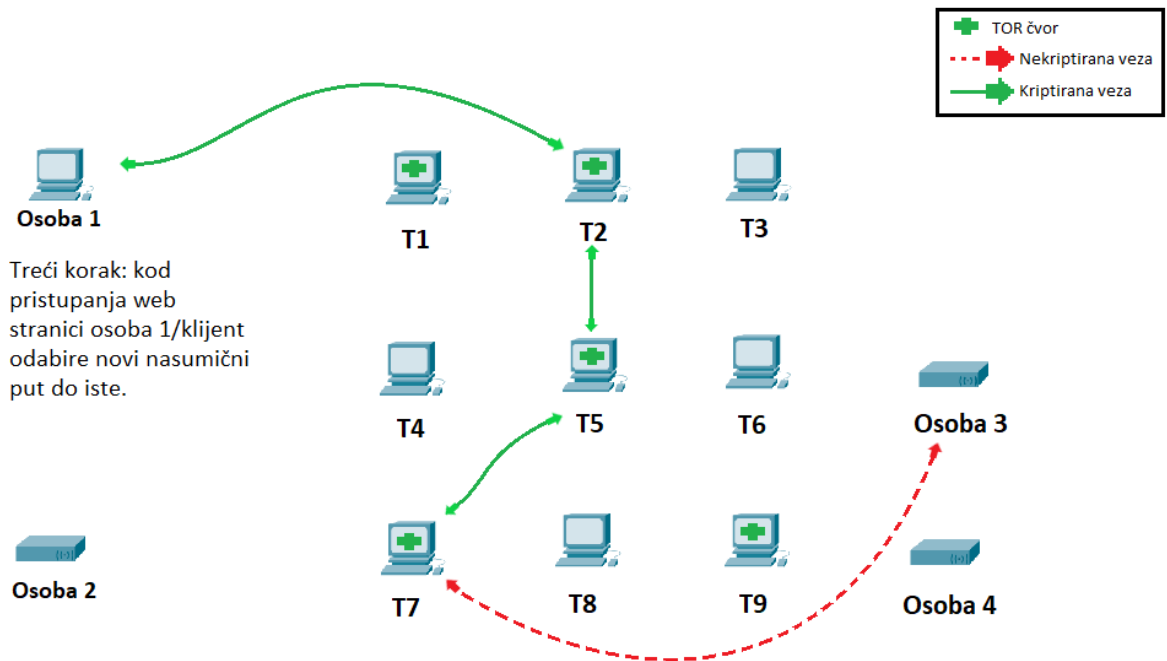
TOR čvor
Nekriptirana veza
Kriptirana veza

Osoba 1

T1

T2

T3

Treći korak: kod pristupanja web stranici osoba 1/klijent odabire novi nasumični put do iste.

T4

T5

T6

Osoba 3

Osoba 2

T7

T8

T9

Osoba 4